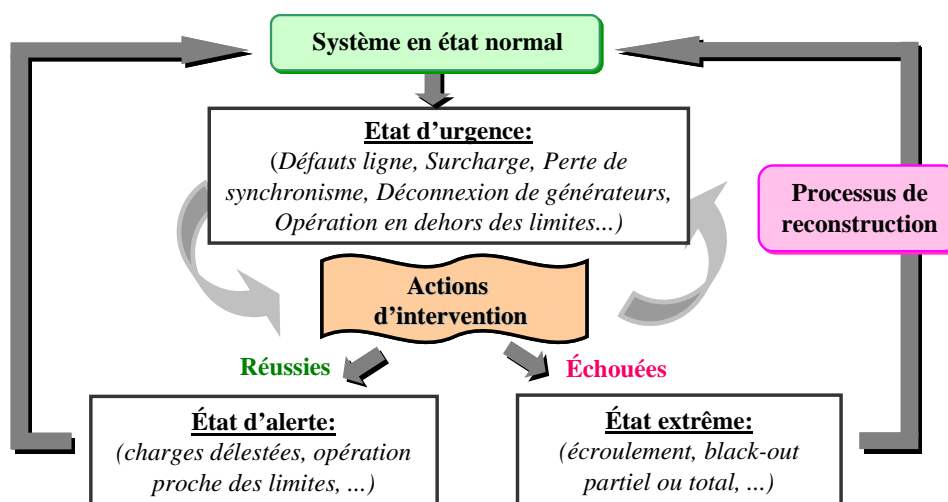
Système en état normal

Etat d'urgence:
(Défauts ligne, Surcharge, Perte de synchronisme, Déconnexion de générateurs, Opération en dehors des limites...)

Processus de reconstruction

Actions d'intervention

Réussies

Échouées

État d'alerte:
(charges délestées, opération proche des limites, ...)

État extrême:
(écroulement, black-out partiel ou total, ...)